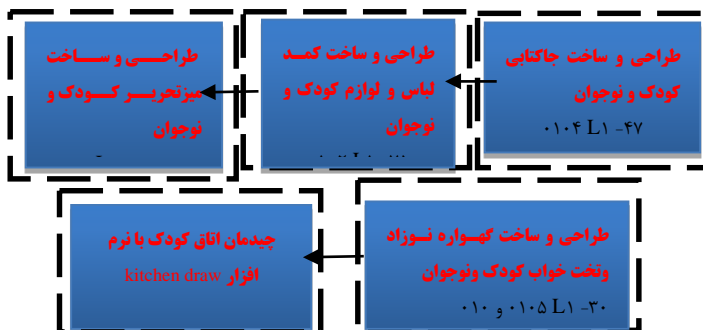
طراحی و ساخت چاکتابی کودک و نوجوان
۴۷- L1 ۰۱۰۴

طراحی و ساخت کمد لباس و لوازم کودک و نوجوان
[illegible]

طراحـــی و ســـاخت میزتحریـــر کـــودک و نوجوان
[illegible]

طراحی و ساخت گهـواره نـوزاد وتخت خواب کودک ونوجوان
۳۰- L1 ۰۱۰۵ و ۰۱۰

چیدمان اتاق کودک با نرم افزار kitchen draw